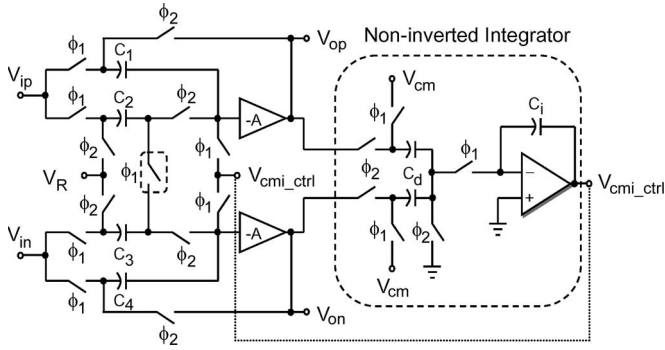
$\phi_2$
$V_{op}$
Non-inverted Integrator
$\phi_1$ $C_1$
$V_{ip}$
$\phi_1$ $C_2$ $\phi_2$
$V_{cm}$
-A
$\phi_1$
$C_i$
$\phi_2$
$\phi_1$
$V_R$
$\phi_1$
$V_{cmi\_ctrl}$
$\phi_2$
$C_d$
$\phi_1$
$\phi_2$
$\phi_1$
−
+
$V_{cmi\_ctrl}$
-A
$V_{in}$
$\phi_1$ $C_3$ $\phi_2$
$\phi_1$ $\phi_2$
$\phi_1$ $C_4$
$V_{cm}$
$\phi_2$
$V_{on}$